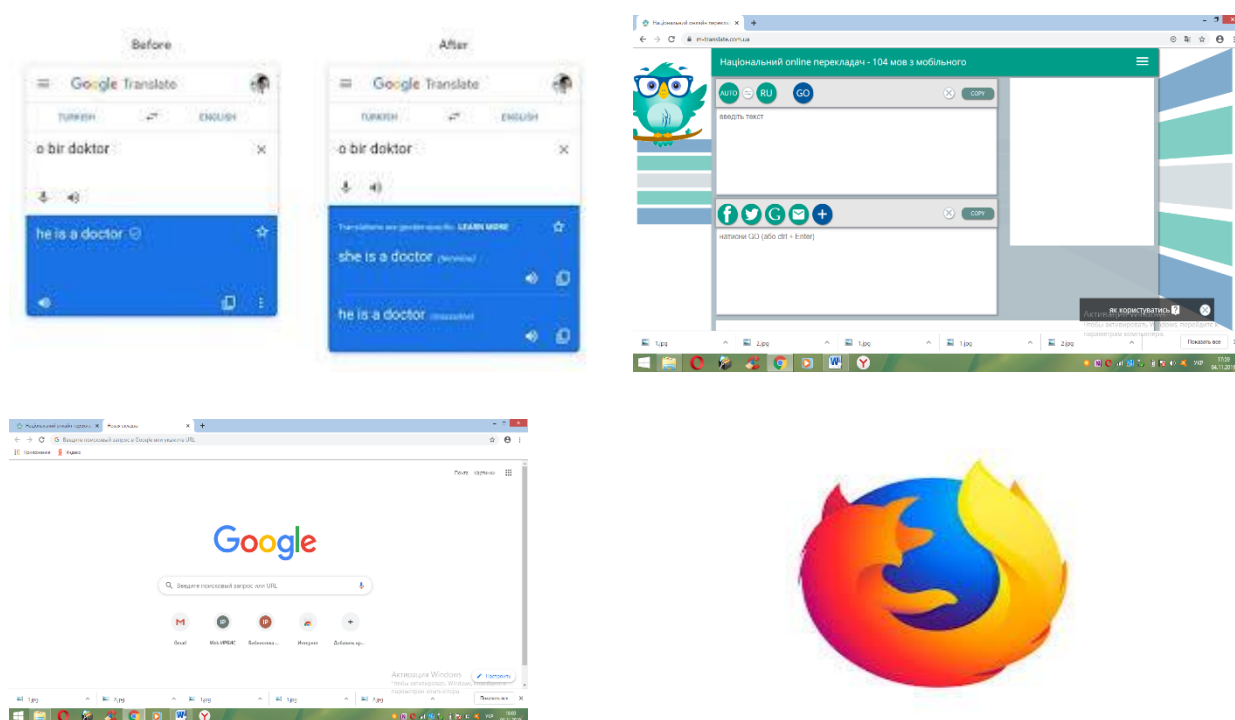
Before

Google Translate

TURKISH ⇄ ENGLISH

o bir doktor

he is a doctor

After

Google Translate

TURKISH ⇄ ENGLISH

o bir doktor

Translations are gender-specific. LEARN MORE

she is a doctor (feminine)

he is a doctor (masculine)

Національний онлайн перекладач ×

m-translate.com.ua

Національний online перекладач - 104 мов з мобільного

AUTO RU GO COPY

введіть текст

COPY

натисни GO (або ctrl + Enter)

як користуватись ?

Активация Windows
Чтобы активировать Windows, перейдите в параметры компьютера.

1.jpg 2.jpg 1.jpg 1.jpg 2.jpg Показать все

Національний онлайн перекладач × Новая вкладка × +

Введите поисковый запрос в Google или укажите URL

Приложения Яндекс

Почта Картинки

Google

Введите поисковый запрос или URL

Gmail Мой НРБАС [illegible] Инструм Добавить яр...

Активация Windows
Чтобы активировать Windows, перейдите в параметры компьютера.

Настроить

1.jpg 2.jpg 1.jpg 1.jpg 2.jpg Показать все